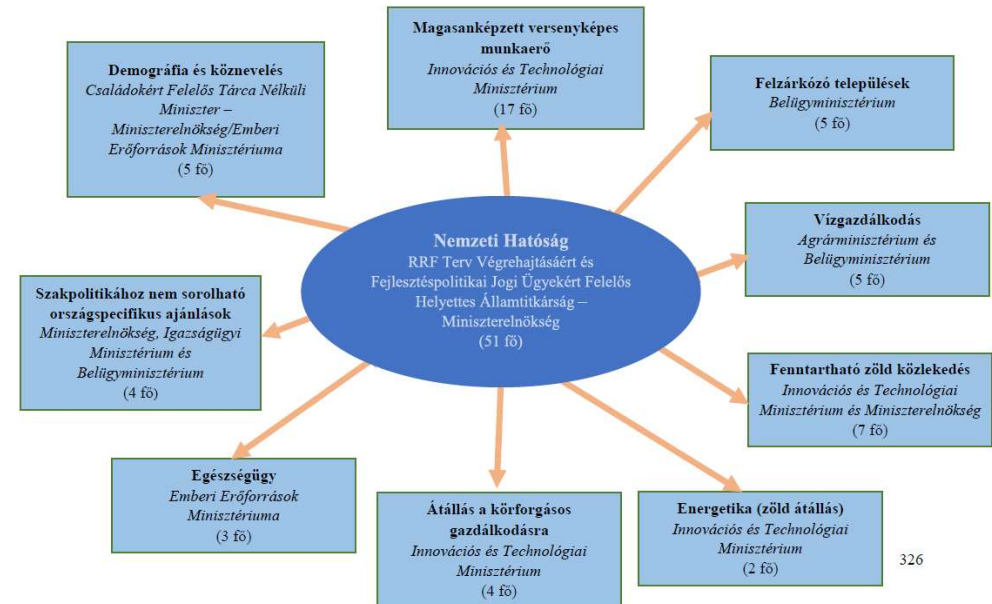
**Magasanképzett versenyképes munkaerő**
*Innovációs és Technológiai Minisztérium*
(17 fő)

**Demográfia és köznevelés**
*Családokért Felelős Tárca Nélküli Miniszter – Miniszterelnökség/Emberi Erőforrások Minisztériuma*
(5 fő)

**Felzárkózó települések**
*Belügyminisztérium*
(5 fő)

**Nemzeti Hatóság**
RRF Terv Végrehajtásáért és Fejlesztéspolitikai Jogi Ügyekért Felelős Helyettes Államtitkárság – Miniszterelnökség
(51 fő)

**Vízgazdálkodás**
*Agrárminisztérium és Belügyminisztérium*
(5 fő)

**Szakpolitikához nem sorolható országspecifikus ajánlások**
*Miniszterelnökség, Igazságügyi Minisztérium és Belügyminisztérium*
(4 fő)

**Fenntartható zöld közlekedés**
*Innovációs és Technológiai Minisztérium és Miniszterelnökség*
(7 fő)

**Egészségügy**
*Emberi Erőforrások Minisztériuma*
(3 fő)

**Átállás a körforgásos gazdálkodásra**
*Innovációs és Technológiai Minisztérium*
(4 fő)

**Energetika (zöld átállás)**
*Innovációs és Technológiai Minisztérium*
(2 fő)

326